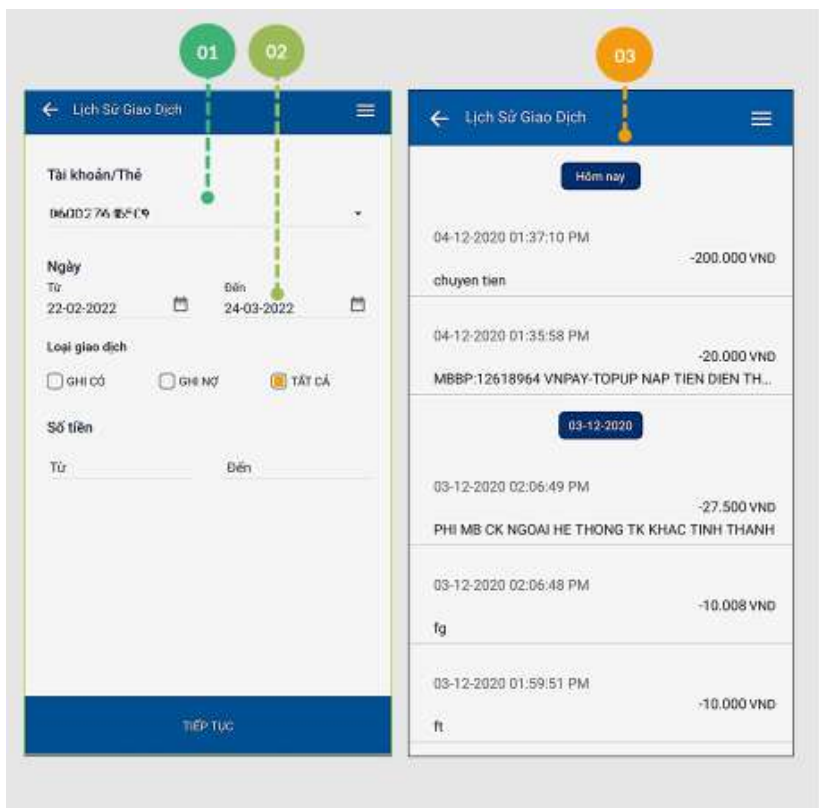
01 02

Lịch Sử Giao Dịch

Tài khoản/Thẻ

0600276 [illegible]

Ngày

Từ
22-02-2022

Đến
24-03-2022

Loại giao dịch

GHI CÓ GHI NỢ TẤT CẢ

Số tiền

Từ Đến

TIẾP TỤC

03

Lịch Sử Giao Dịch

Hôm nay

04-12-2020 01:37:10 PM
-200.000 VND
chuyen tien

04-12-2020 01:35:58 PM
-20.000 VND
MBBP:12618964 VNPAY-TOPUP NAP TIEN DIEN TH...

03-12-2020

03-12-2020 02:06:49 PM
-27.500 VND
PHI MB CK NGOAI HE THONG TK KHAC TINH THANH

03-12-2020 02:06:48 PM
-10.008 VND
fg

03-12-2020 01:59:51 PM
-10.000 VND
ft